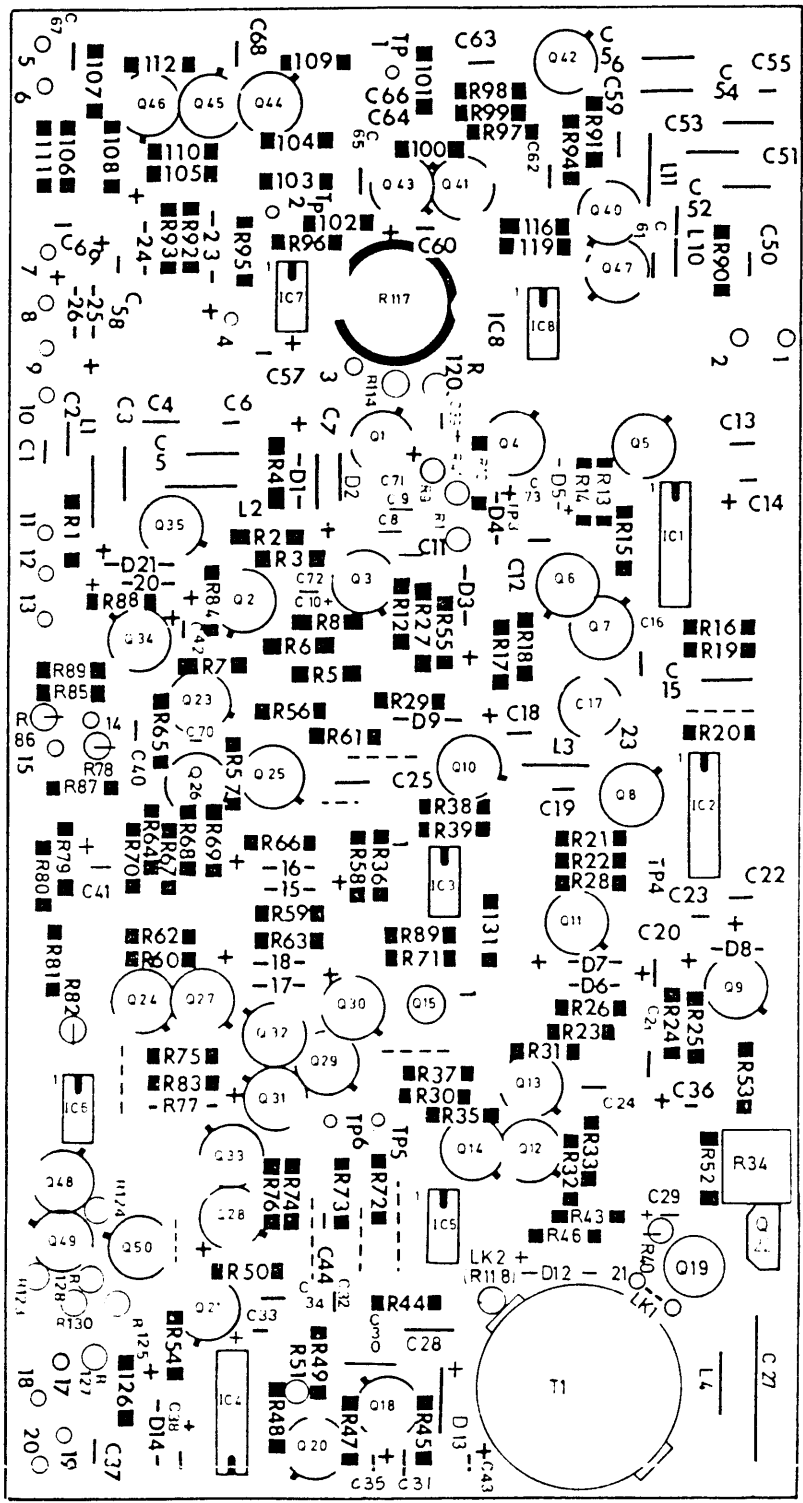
C 67 5 6 107 112 C68 109 TP 1 101 C63 Q42 C 56 C55
106 111 108 Q46 Q45 Q44 C66 C64 R98 R99 R97 C59 C 54
110 105 104 65 C 100 R94 R91 C62 C53
103 TP 2 Q43 Q41 C51
-23- -24- R92 R93 R95 L11
C69 + 7 C 58 -25- -26- 102 R96 C60 116 119 Q40 C 61 C 52 L10 R90 C50
8 IC7 R117 IC8 IC8
9 + 4 C57 3 R114 R 120 2 1
10 C2 L1 C3 C4 C6 C7 Q1 Q4 Q5 C13
C1 C5 R4 -D1- D2 C71 C9 C8 R3 R1 C 73 TP3 -D4- R14 R13 -D5- IC1 + C14
11 R1 Q35 L2 R2 R3 C11 R15
12 -D21- -20- C72 C10 Q3 -D3- C12
13 R88 R84 Q2 R8 R12 R27 R55 Q6 Q7 C16 R16
Q34 C42 R6 R18 R17 R19
R89 R7 R5 C 15
R85 Q23 R65 C70 R56 R29 -D9- + C18 C17
R 86 14 R61 23 R20
15 R78 C40 R57 Q25 Q10 L3
R87 Q26 C25 C19 Q8 IC2
R64 R68 R69 R66 R38 R39
R79 R70 R67 -16- R58 R36 IC3 R21 R22 TP4
C41 R80 -15- R28 C23 C22
R59 131 Q11
R62 R63 R89 C20
R81 R60 -18- R71 -D7- -D8-
R82 Q24 Q27 -17- Q30 Q15 -D6- C 21 Q9
Q32 R26 R24 R25
R75 Q29 R23 R53
IC6 R83 -R77- Q31 R37 R31 Q13 C24 C36
R30
R35 Q14 Q12 R33
Q33 TP6 TP5 R32 R34
Q48 R76 R74 R52
R124 Q28 R73 R72 IC5 R43 C29
Q49 Q50 R46 R40 Q19 Q
R129 R128 R130 R50 C44 C 34 C32 LK2 R118 -D12- 21 LK1
R125 Q21 C33 R44 C30 C28
R 127 R54 R51 R49 C27
18 17 126 IC4 C38 R48 R47 Q18 R45 D13 T1 L4
20 19 C37 -D14- Q20 C35 C31 C43